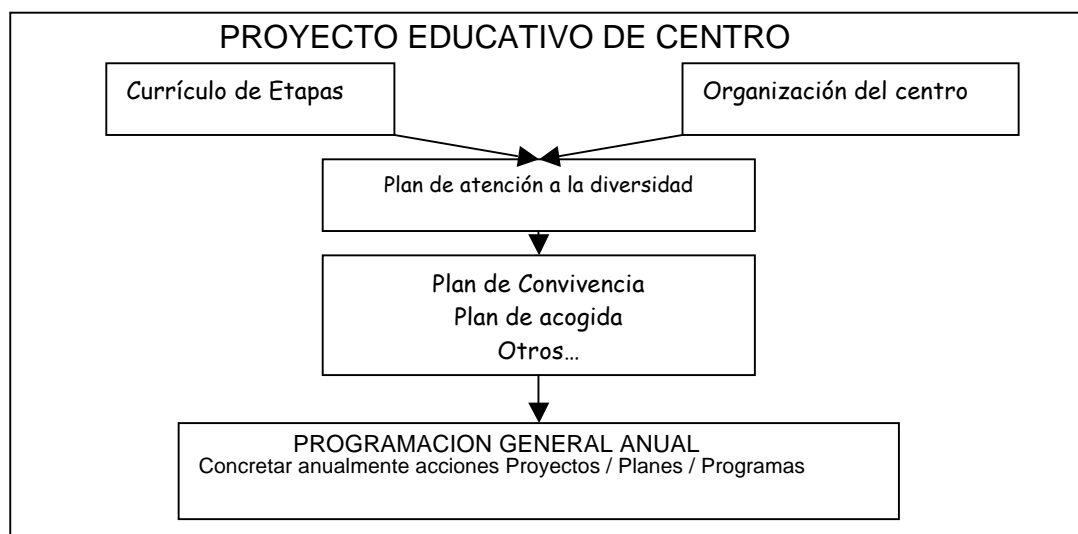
PROYECTO EDUCATIVO DE CENTRO

Currículo de Etapas

Organización del centro

Plan de atención a la diversidad

Plan de Convivencia
Plan de acogida
Otros…

PROGRAMACION GENERAL ANUAL
Concretar anualmente acciones Proyectos / Planes / Programas